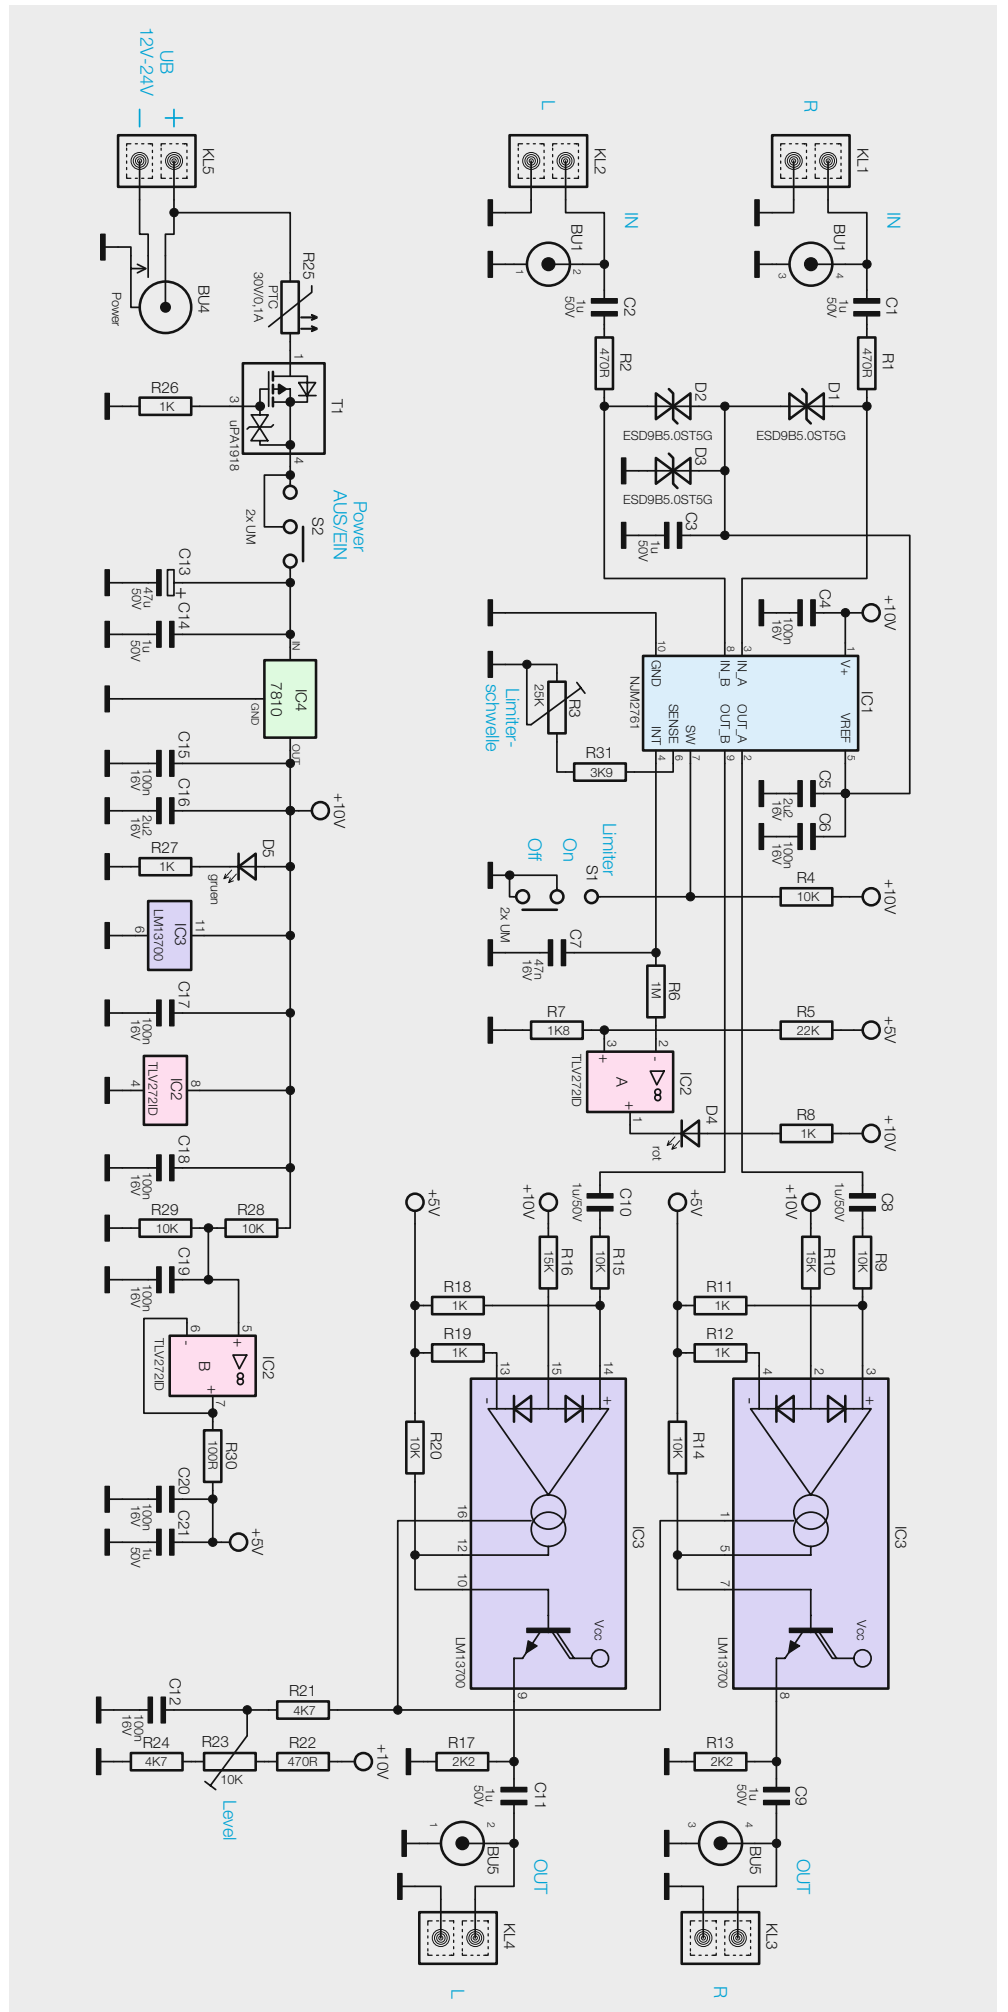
UB
12V-24V
+
–
KL5
BU4
Power
R25
PTC
30V/0,1A
1
R26
1K
3
T1
uPA1918
4
Power
AUS/EIN
S2
2x UM
C13
47u
50V
+
C14
1u
50V
IN
IC4
7810
GND
OUT
C15
100n
16V
C16
2u2
16V
+10V
R27
1K
D5
gruen
IC3
LM13700
11
6
C17
100n
16V
IC2
TLV272ID
8
4
C18
100n
16V
R29
10K
R28
10K
C19
100n
16V
IC2
B
TLV272ID
5
6
7
R30
100R
C20
100n
16V
C21
1u
50V
+5V
C12
100n
16V
R21
4K7
R24
4K7
R23
10K
R22
470R
+10V
Level
L
KL2
IN
BU1
1
2
C2
1u
50V
R2
470R
D2
ESD9B5.0ST5G
D3
ESD9B5.0ST5G
C3
1u
50V
R
KL1
IN
BU1
3
4
C1
1u
50V
R1
470R
D1
ESD9B5.0ST5G
C4
100n
16V
+10V
IC1
NJM2761
V+
VREF
IN_A
IN_B
OUT_A
OUT_B
GND
SENSE
SW
INT
10
8
3
1
5
2
9
7
6
4
R3
25K
Limiter-
schwelle
R31
3K9
C5
2u2
16V
C6
100n
16V
Limiter
On
Off
S1
2x UM
R4
10K
+10V
C7
47n
16V
R6
1M
R7
1K8
R5
22K
+5V
IC2
A
TLV272ID
3
2
1
D4
rot
R8
1K
+10V
+5V
+10V
C10
1u/50V
R16
15K
R15
10K
R18
1K
R19
1K
13
15
14
R20
10K
IC3
16
12
10
Vcc
LM13700
9
+5V
+10V
C8
1u/50V
R10
15K
R9
10K
R11
1K
R12
1K
4
2
3
R14
10K
IC3
1
5
7
Vcc
LM13700
8
R17
2K2
C11
1u
50V
BU5
1
2
OUT
KL4
L
R13
2K2
C9
1u
50V
BU5
3
4
OUT
KL3
R